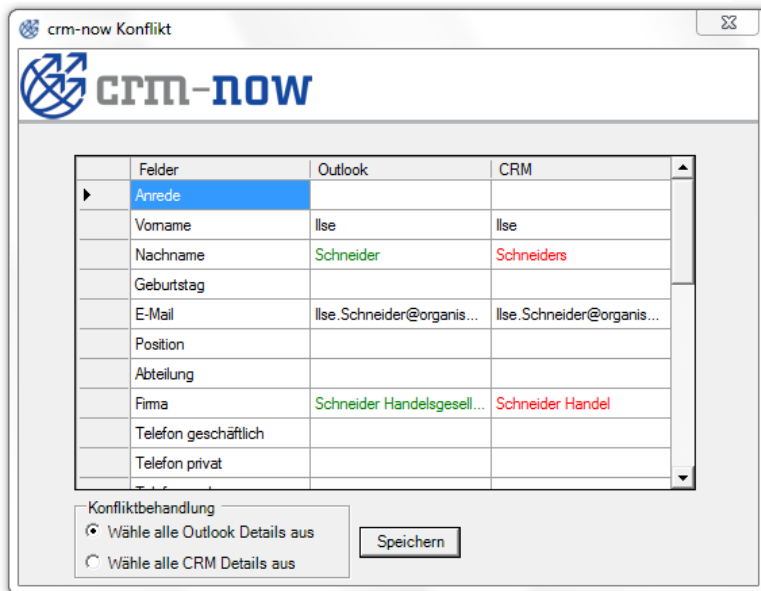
crm-now Konflikt

crm-now

| Felder | Outlook | CRM |
|---|---|---|
| Anrede | | |
| Vorname | Ilse | Ilse |
| Nachname | Schneider | Schneiders |
| Geburtstag | | |
| E-Mail | Ilse.Schneider@organis... | Ilse.Schneider@organis... |
| Position | | |
| Abteilung | | |
| Firma | Schneider Handelsgesell... | Schneider Handel |
| Telefon geschäftlich | | |
| Telefon privat | | |
| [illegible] | | |

Konfliktbehandlung
Wähle alle Outlook Details aus
Wähle alle CRM Details aus

Speichern